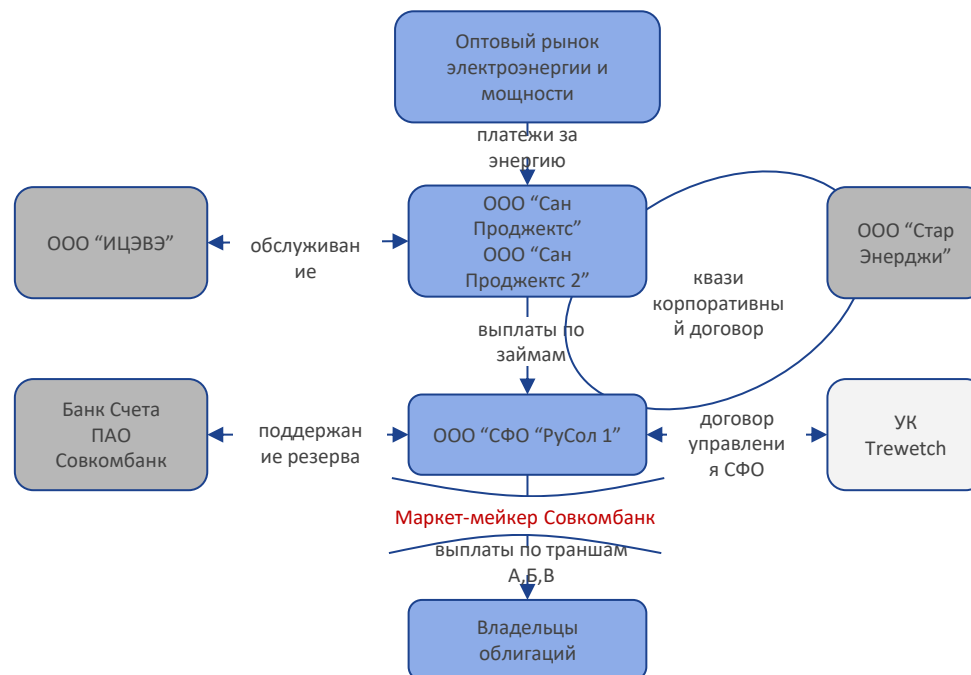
Оптовый рынок электроэнергии и мощности

платежи за энергию

ООО “ИЦЭВЭ”

обслуживание

ООО “Сан Проджектс” ООО “Сан Проджектс 2”

ООО “Стар Энерджи”

квази корпоративный договор

выплаты по займам

Банк Счета ПАО Совкомбанк

поддержание резерва

ООО “СФО “РуСол 1”

договор управления СФО

УК Trewetch

Маркет-мейкер Совкомбанк

выплаты по траншам А,Б,В

Владельцы облигаций